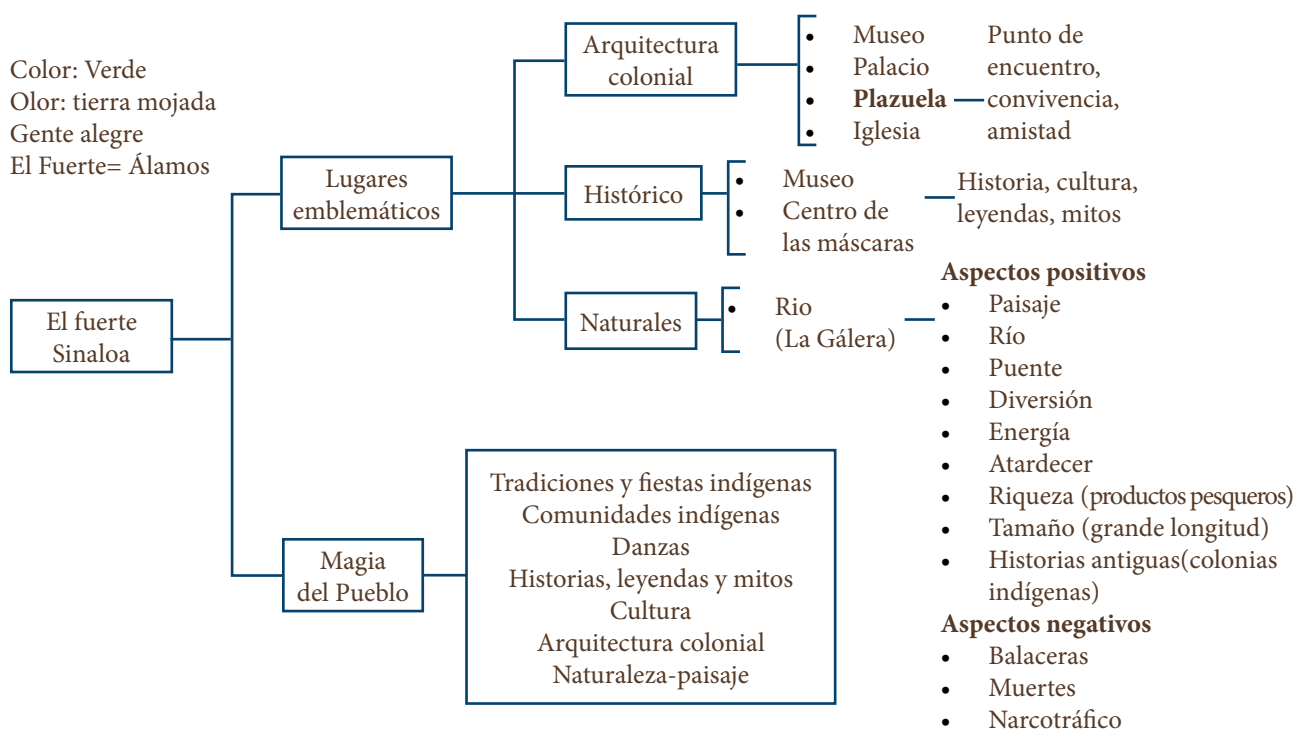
Color: Verde
Olor: tierra mojada
Gente alegre
El Fuerte= Álamos

El fuerte Sinaloa

Lugares emblemáticos

Arquitectura colonial

- Museo
- Palacio
- **Plazuela**
- Iglesia

Punto de encuentro, convivencia, amistad

Histórico

- Museo
- Centro de las máscaras

Historia, cultura, leyendas, mitos

Naturales

- Rio (La Gálera)

**Aspectos positivos**
- Paisaje
- Río
- Puente
- Diversión
- Energía
- Atardecer
- Riqueza (productos pesqueros)
- Tamaño (grande longitud)
- Historias antiguas(colonias indígenas)

**Aspectos negativos**
- Balaceras
- Muertes
- Narcotráfico

Magia del Pueblo

Tradiciones y fiestas indígenas
Comunidades indígenas
Danzas
Historias, leyendas y mitos
Cultura
Arquitectura colonial
Naturaleza-paisaje